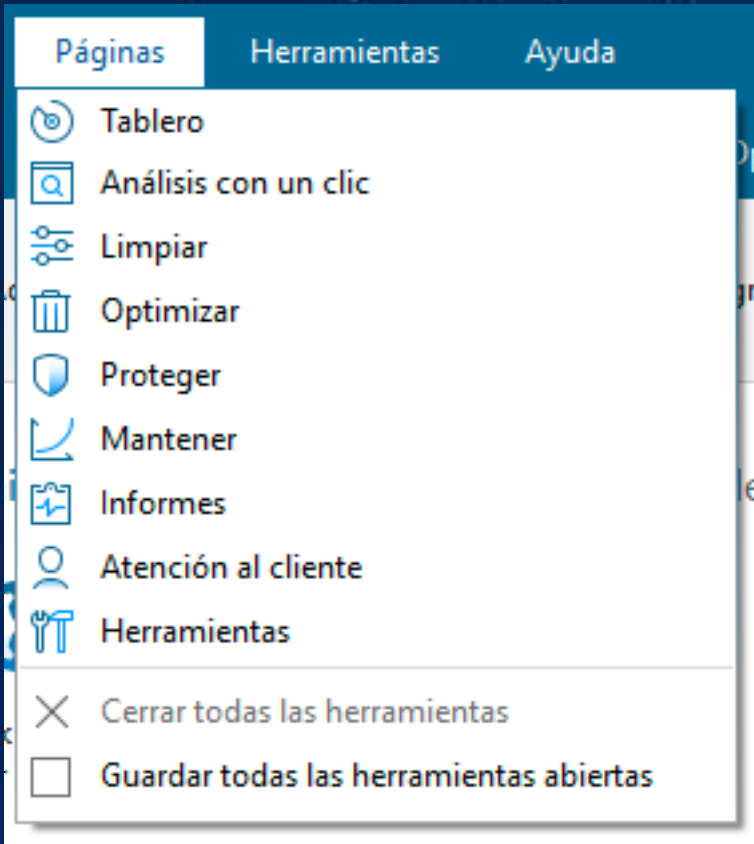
Páginas Herramientas Ayuda

Tablero
Análisis con un clic
Limpiar
Optimizar
Proteger
Mantener
Informes
Atención al cliente
Herramientas

Cerrar todas las herramientas
Guardar todas las herramientas abiertas